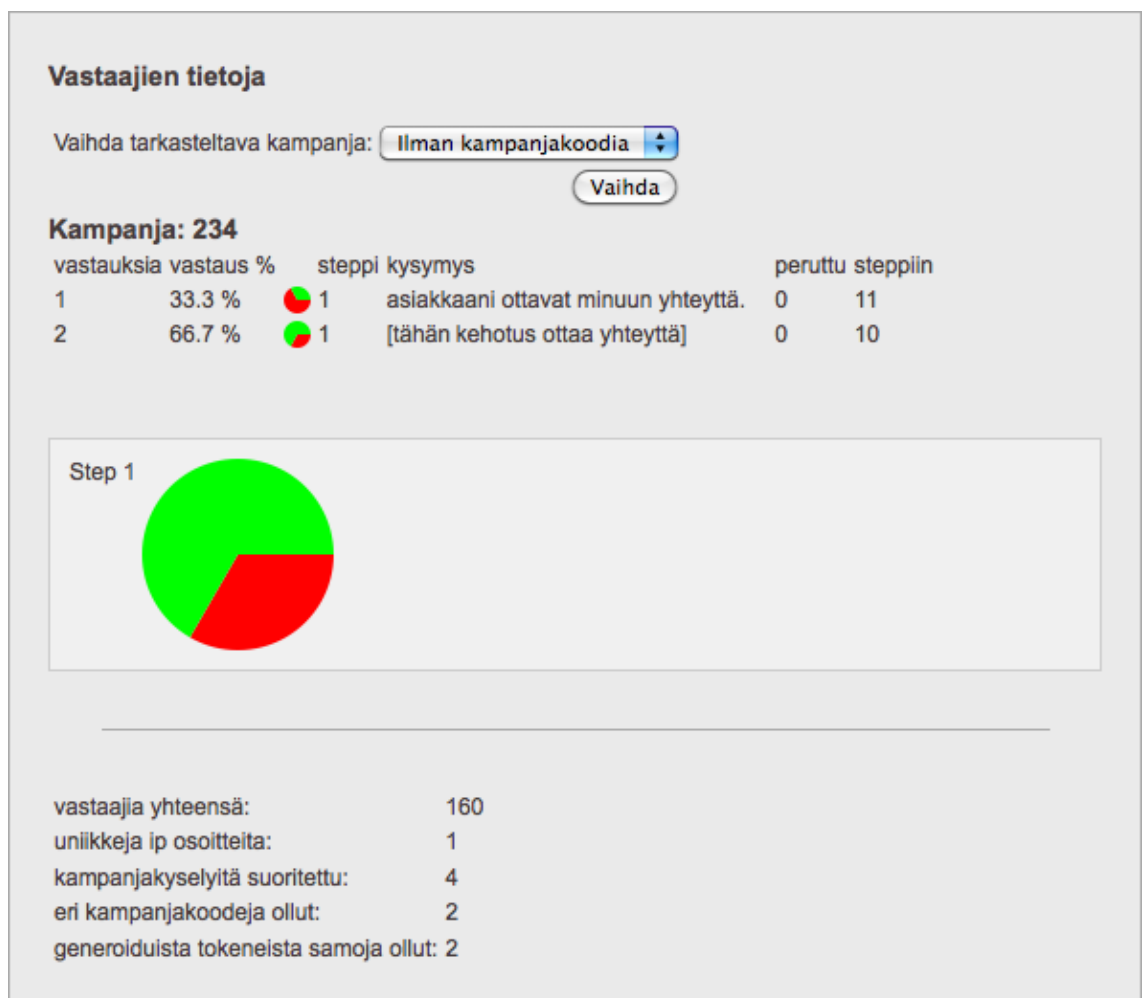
Vastaajien tietoja

Vaihda tarkasteltava kampanja: Ilman kampanjakoodia

Vaihda

Kampanja: 234

| vastauksia | vastaus % | steppi | kysymys | peruttu | steppiin |
|---|---|---|---|---|---|
| 1 | 33.3 % | 1 | asiakkaani ottavat minuun yhteyttä. | 0 | 11 |
| 2 | 66.7 % | 1 | [tähän kehotus ottaa yhteyttä] | 0 | 10 |

Step 1

| | |
|---|---|
| vastaajia yhteensä: | 160 |
| uniikkeja ip osoitteita: | 1 |
| kampanjakyselyitä suoritettu: | 4 |
| eri kampanjakoodeja ollut: | 2 |
| generoiduista tokeneista samoja ollut: | 2 |